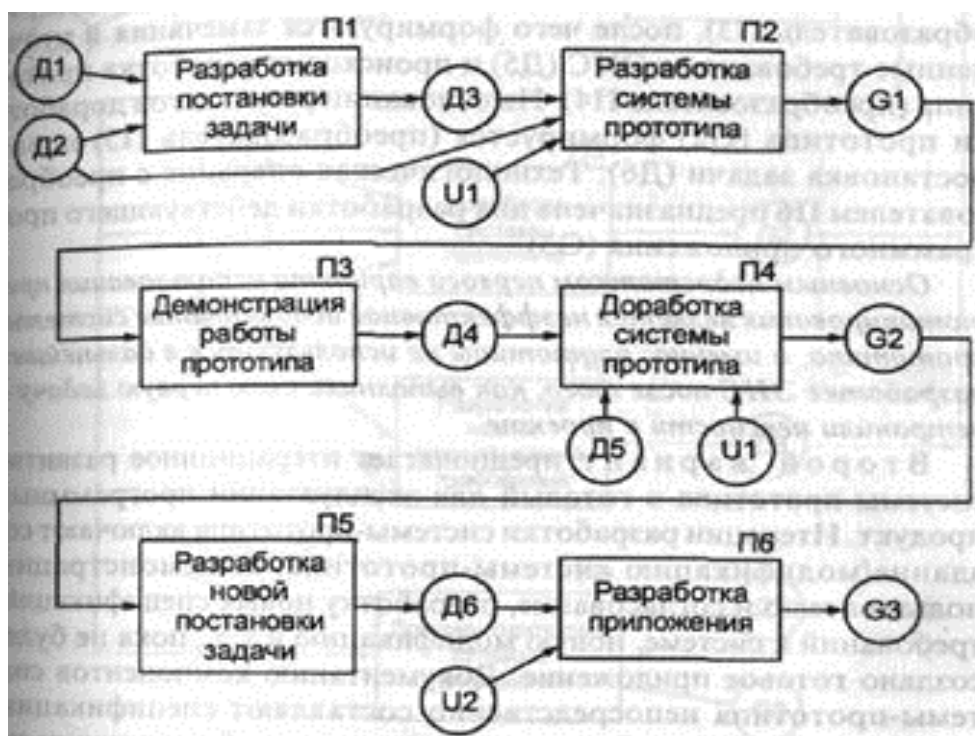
П1

Д1

Д2

Разработка постановки задачи

Д3

U1

П2

Разработка системы прототипа

G1

П3

Демонстрация работы прототипа

Д4

П4

Доработка системы прототипа

G2

Д5

U1

П5

Разработка новой постановки задачи

Д6

U2

П6

Разработка приложения

G3